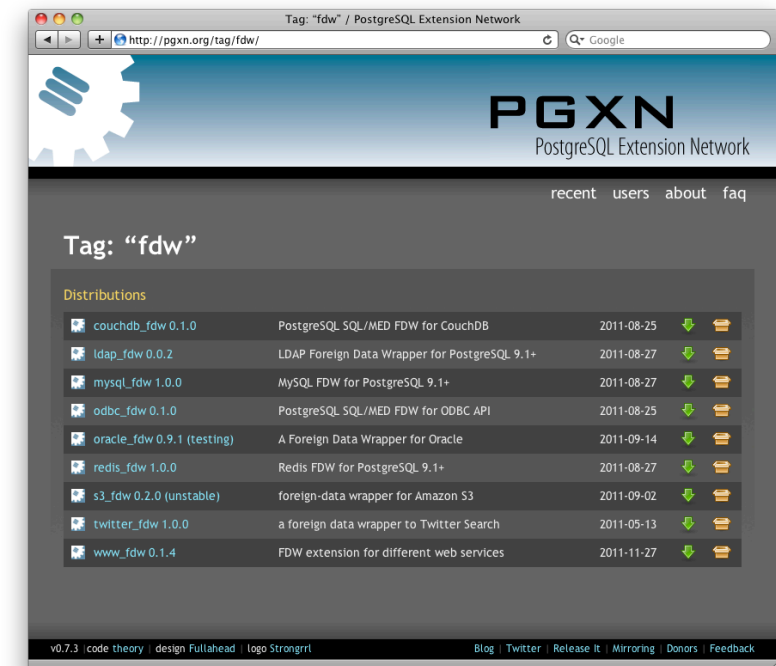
Tag: “fdw” / PostgreSQL Extension Network

http://pgxn.org/tag/fdw/

Google

PGXN
PostgreSQL Extension Network

recent users about faq

Tag: “fdw”

Distributions

| | | |
|---|---|---|
| couchdb_fdw 0.1.0 | PostgreSQL SQL/MED FDW for CouchDB | 2011-08-25 |
| ldap_fdw 0.0.2 | LDAP Foreign Data Wrapper for PostgreSQL 9.1+ | 2011-08-27 |
| mysql_fdw 1.0.0 | MySQL FDW for PostgreSQL 9.1+ | 2011-08-27 |
| odbc_fdw 0.1.0 | PostgreSQL SQL/MED FDW for ODBC API | 2011-08-25 |
| oracle_fdw 0.9.1 (testing) | A Foreign Data Wrapper for Oracle | 2011-09-14 |
| redis_fdw 1.0.0 | Redis FDW for PostgreSQL 9.1+ | 2011-08-27 |
| s3_fdw 0.2.0 (unstable) | foreign-data wrapper for Amazon S3 | 2011-09-02 |
| twitter_fdw 1.0.0 | a foreign data wrapper to Twitter Search | 2011-05-13 |
| www_fdw 0.1.4 | FDW extension for different web services | 2011-11-27 |

v0.7.3 | code theory | design Fullahead | logo Strongrrl

Blog | Twitter | Release It | Mirroring | Donors | Feedback